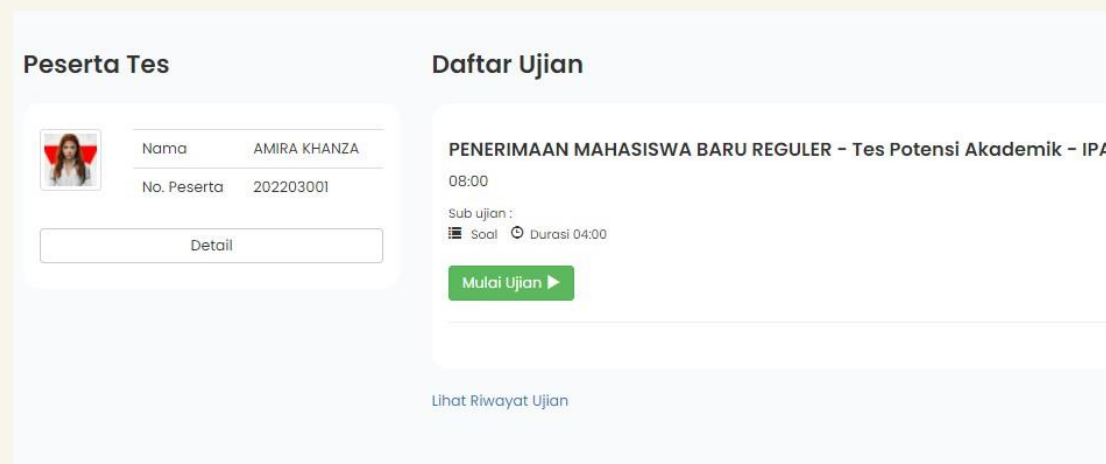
Peserta Tes

| Nama | AMIRA KHANZA |
|---|---|
| No. Peserta | 202203001 |

Detail

Daftar Ujian

PENERIMAAN MAHASISWA BARU REGULER - Tes Potensi Akademik - IP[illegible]

08:00

Sub ujian :

Soal Durasi 04:00

Mulai Ujian ▶

Lihat Riwayat Ujian